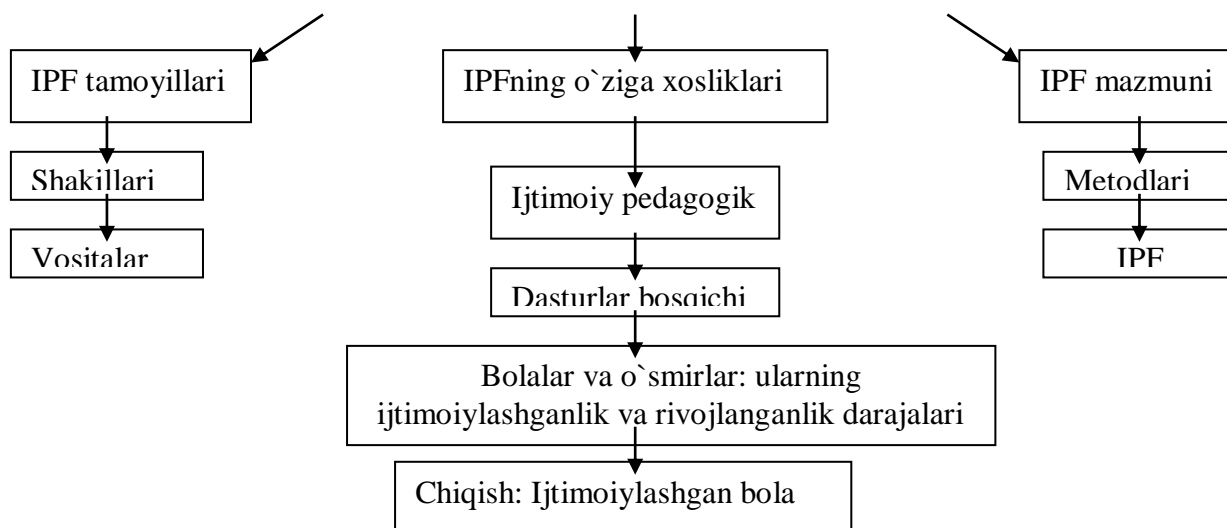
IPF tamoyillari

Shakillari

Vositalar

IPFning o`ziga xosliklari

Ijtimoiy pedagogik

Dasturlar bosqichi

IPF mazmuni

Metodlari

IPF

Bolalar va o`smirlar: ularning ijtimoiylashganlik va rivojlanganlik darajalari

Chiqish: Ijtimoiylashgan bola